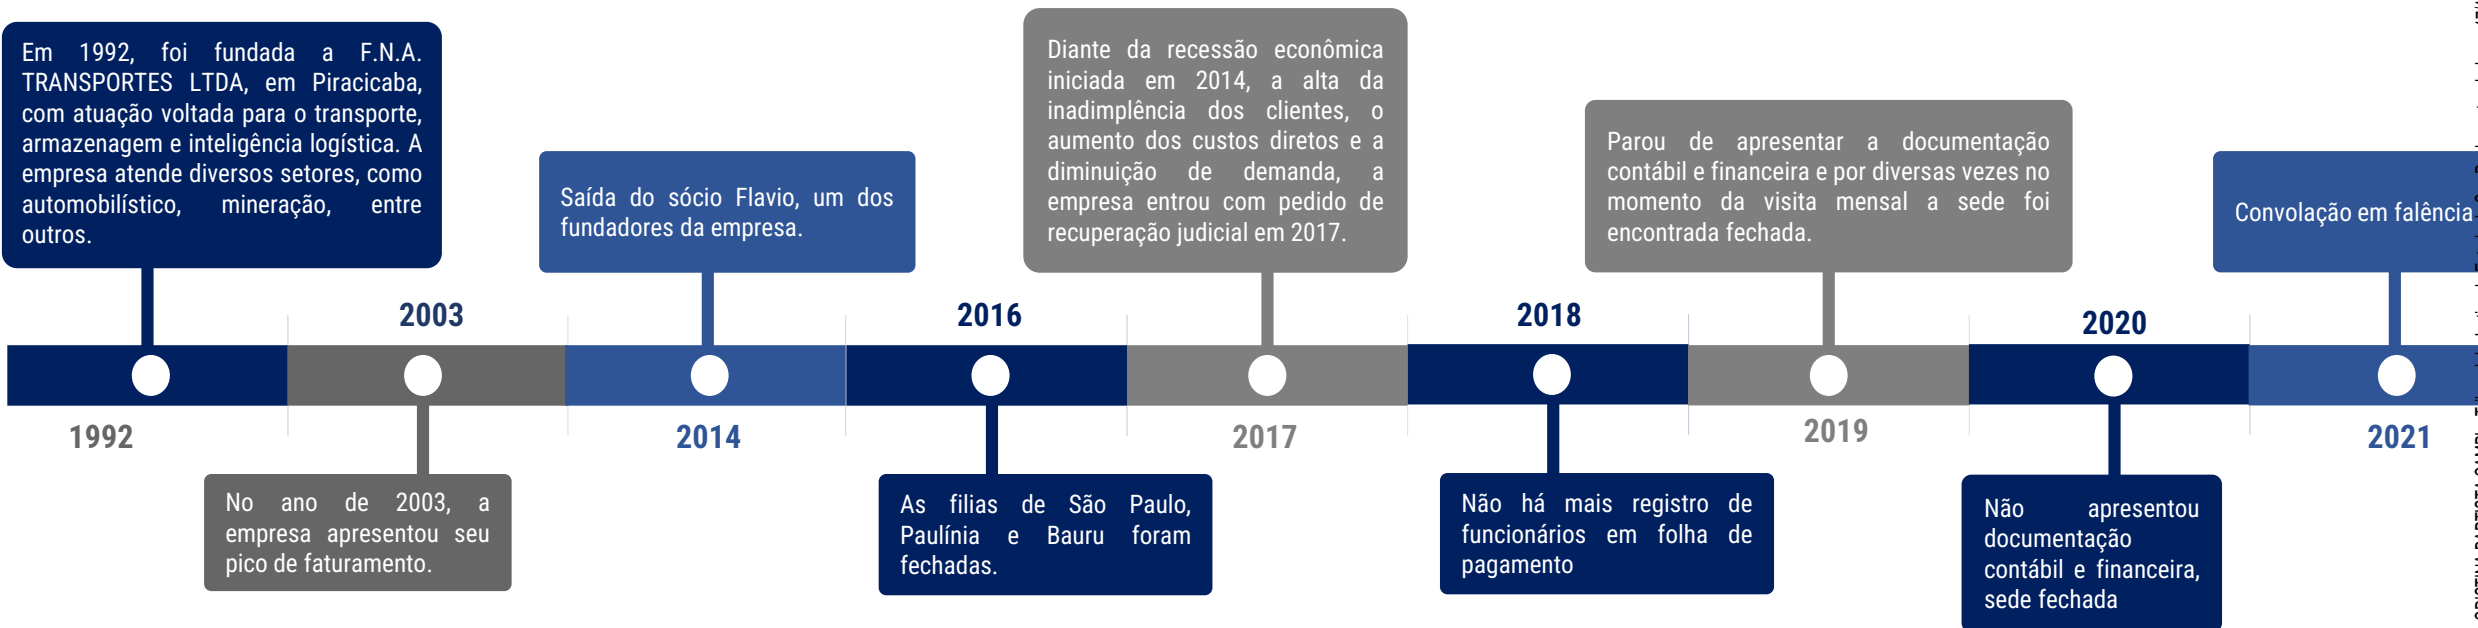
Em 1992, foi fundada a F.N.A. TRANSPORTES LTDA, em Piracicaba, com atuação voltada para o transporte, armazenagem e inteligência logística. A empresa atende diversos setores, como automobilístico, mineração, entre outros.

Saída do sócio Flavio, um dos fundadores da empresa.

Diante da recessão econômica iniciada em 2014, a alta da inadimplência dos clientes, o aumento dos custos diretos e a diminuição de demanda, a empresa entrou com pedido de recuperação judicial em 2017.

Parou de apresentar a documentação contábil e financeira e por diversas vezes no momento da visita mensal a sede foi encontrada fechada.

Convolação em falência

2003

2016

2018

2020

1992

2014

2017

2019

2021

No ano de 2003, a empresa apresentou seu pico de faturamento.

As filias de São Paulo, Paulínia e Bauru foram fechadas.

Não há mais registro de funcionários em folha de pagamento

Não apresentou documentação contábil e financeira, sede fechada